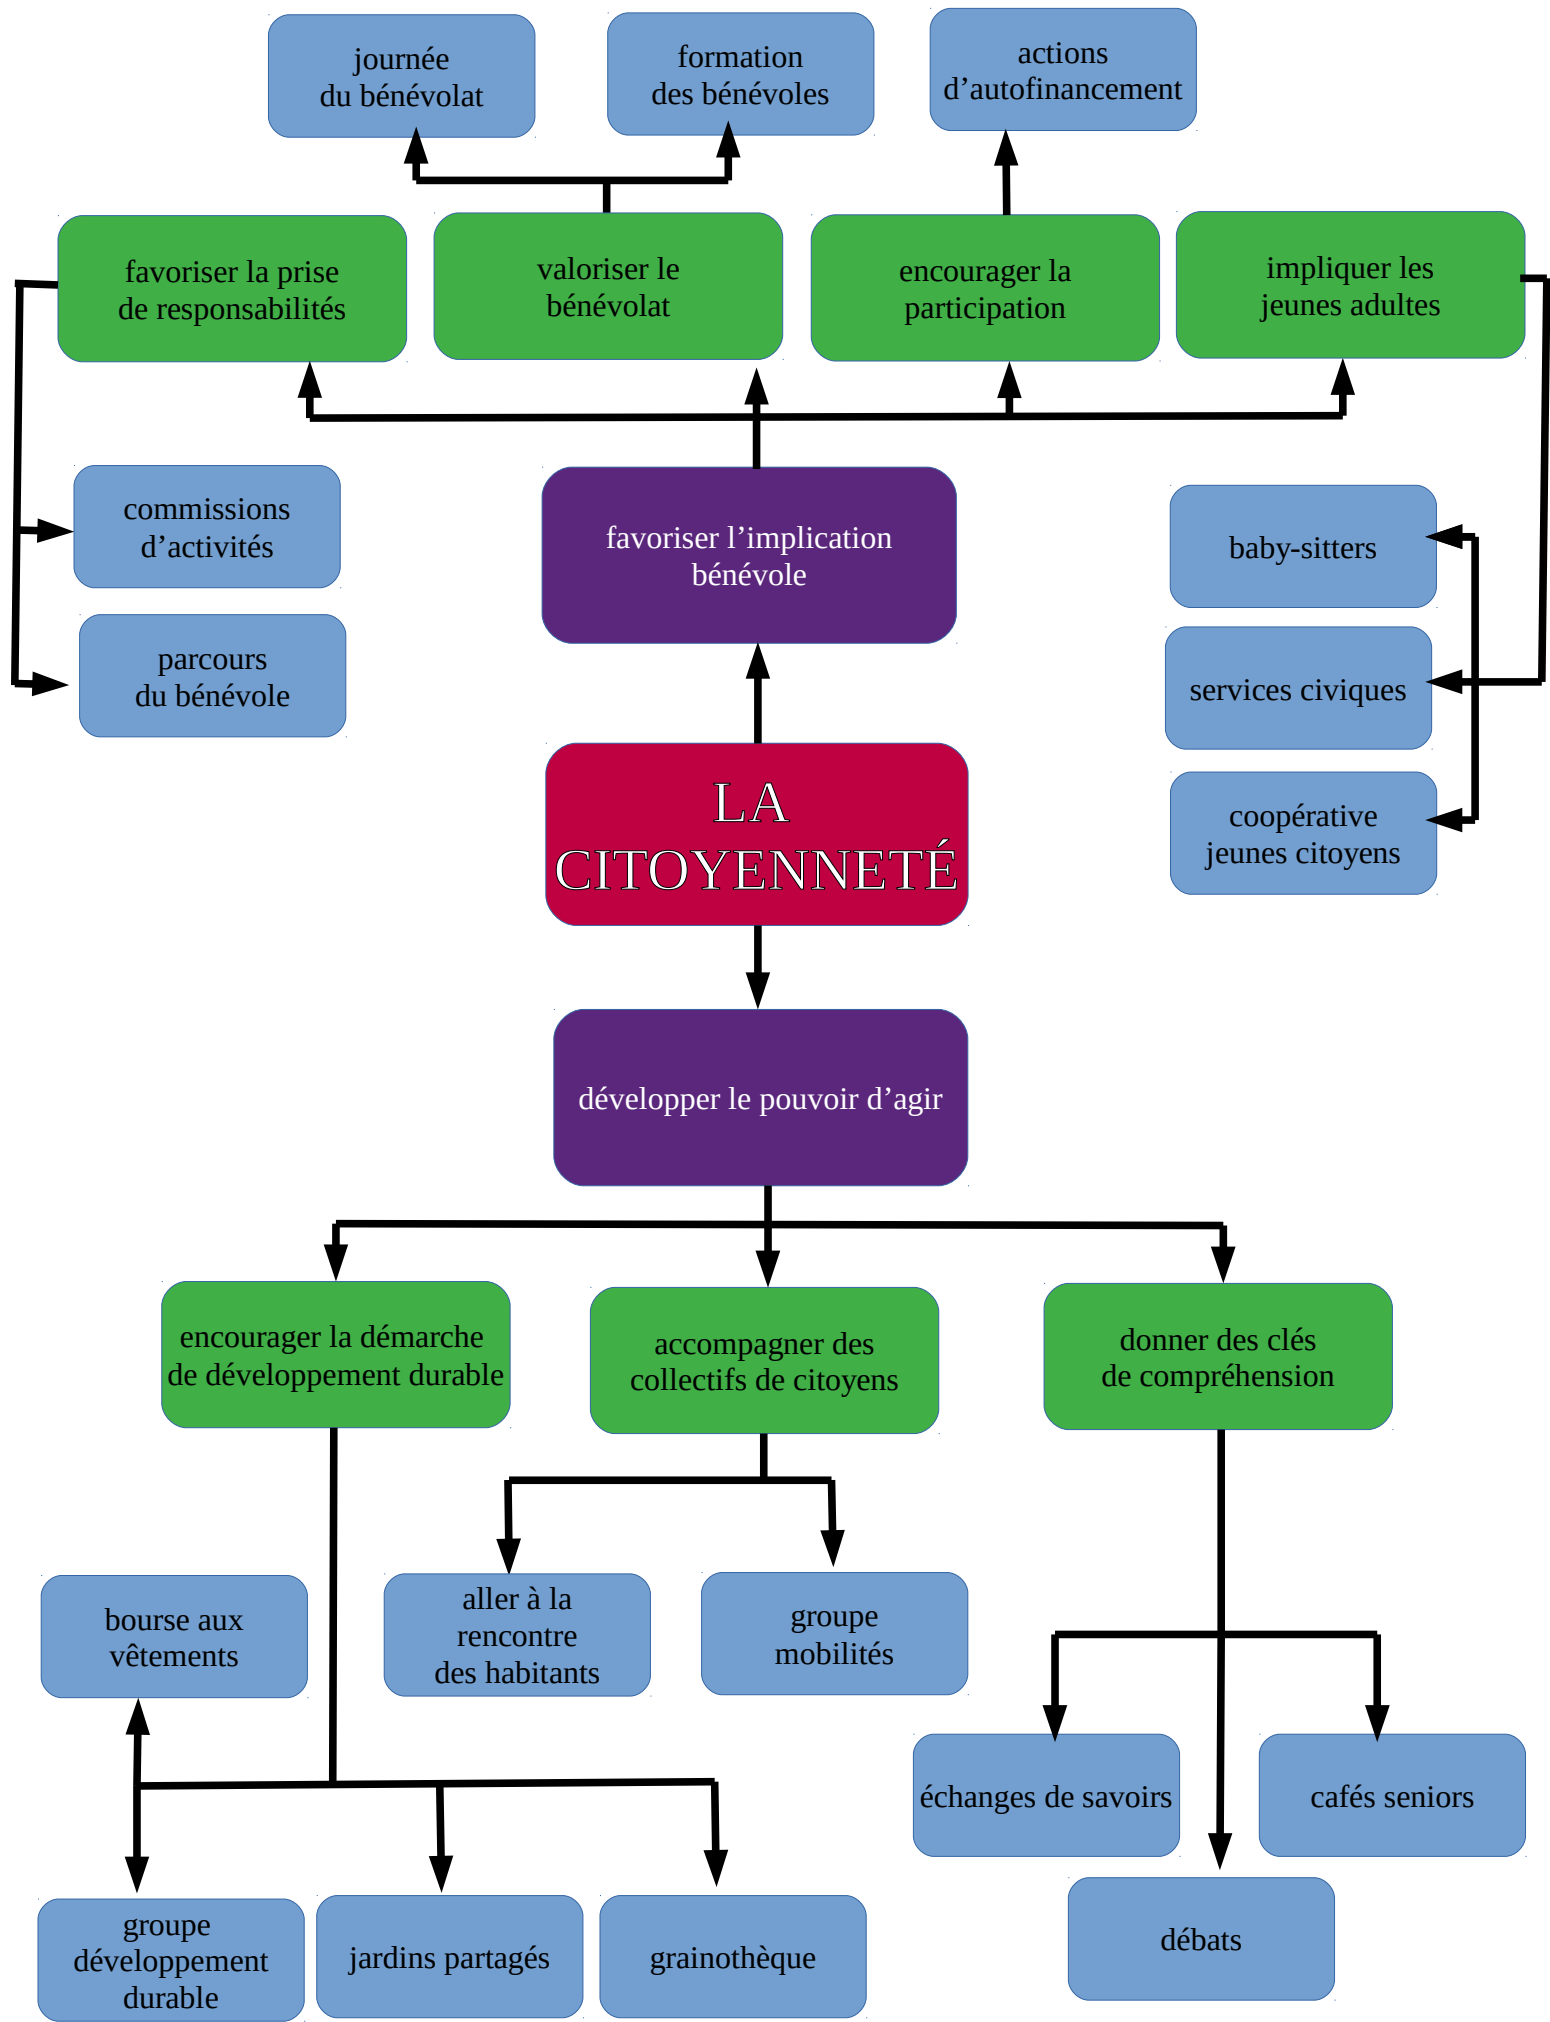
journée du bénévolat

formation des bénévoles

actions d’autofinancement

favoriser la prise de responsabilités

valoriser le bénévolat

encourager la participation

impliquer les jeunes adultes

commissions d’activités

parcours du bénévole

favoriser l’implication bénévole

baby-sitters

services civiques

coopérative jeunes citoyens

LA CITOYENNETÉ

développer le pouvoir d’agir

encourager la démarche de développement durable

accompagner des collectifs de citoyens

donner des clés de compréhension

bourse aux vêtements

aller à la rencontre des habitants

groupe mobilités

échanges de savoirs

cafés seniors

débats

groupe développement durable

jardins partagés

grainothèque